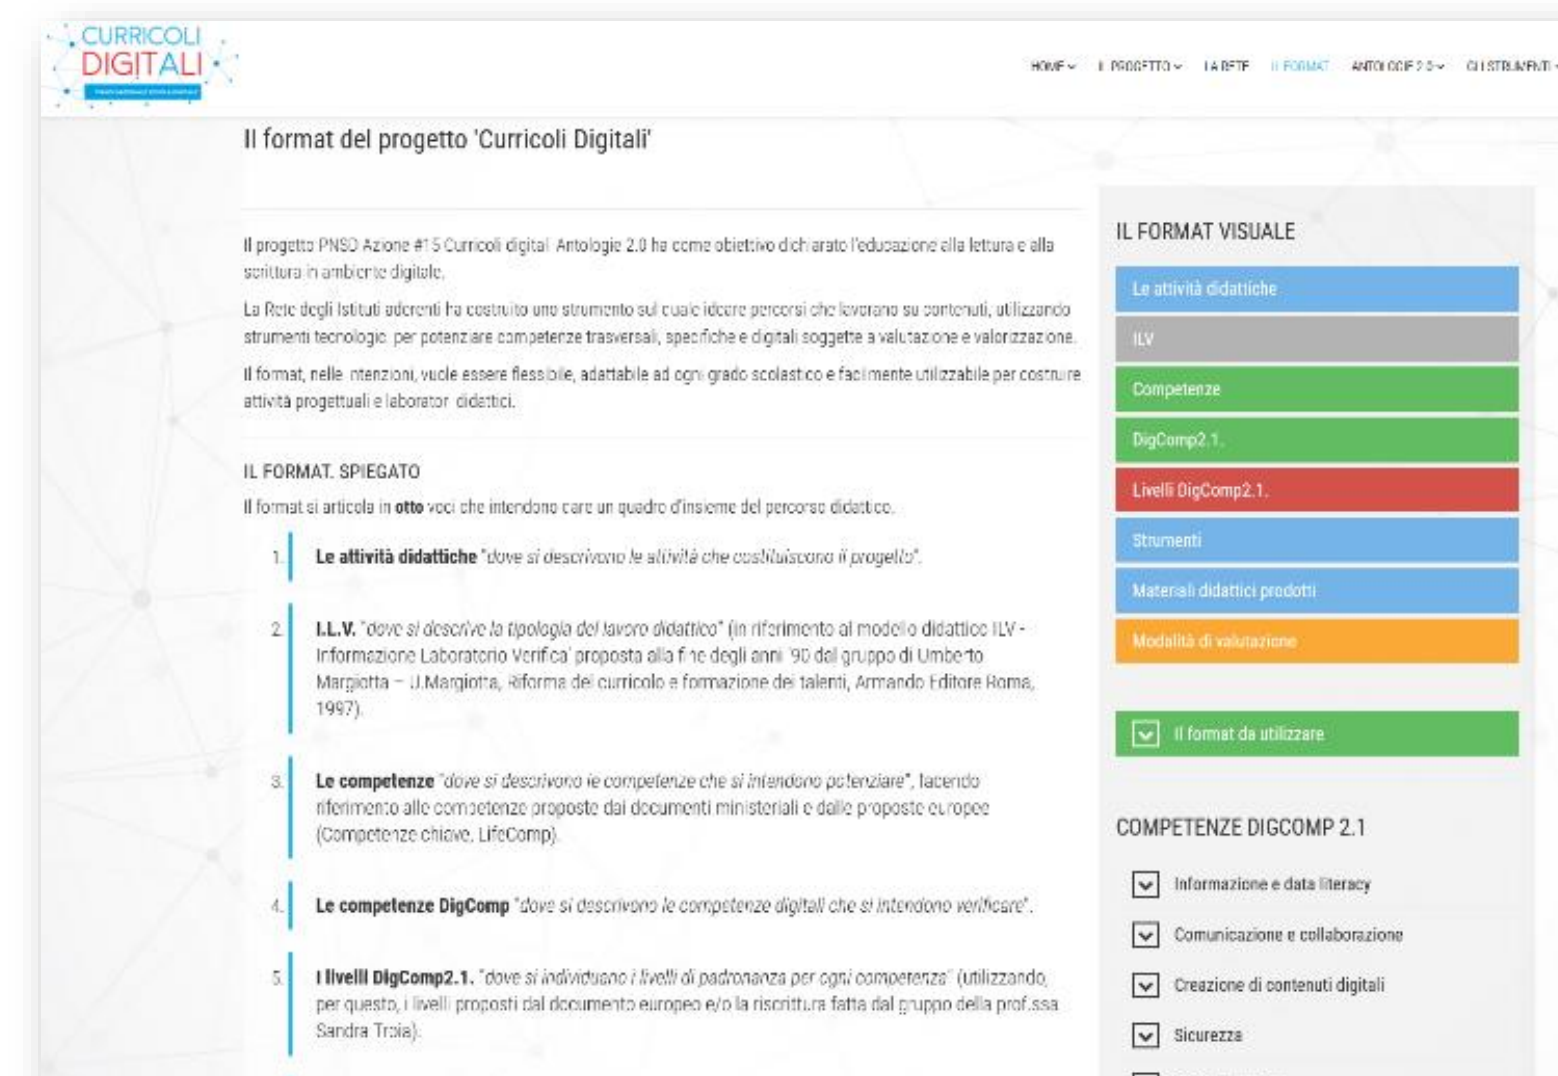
CURRICOLI DIGITALI

HOME ⌄ IL PROGETTO ⌄ LA RETE IL FORMAT ANTOLOGIE 2.0 ⌄ GLI STRUMENTI ⌄

Il format del progetto 'Curricoli Digitali'

Il progetto PNSD Azione #15 Curricoli digitali Antologie 2.0 ha come obiettivo dichiarato l'educazione alla lettura e alla scrittura in ambiente digitale.

La Rete degli Istituti aderenti ha costruito uno strumento sul quale ideare percorsi che lavorano su contenuti, utilizzando strumenti tecnologici per potenziare competenze trasversali, specifiche e digitali soggette a valutazione e valorizzazione.

Il format, nelle intenzioni, vuole essere flessibile, adattabile ad ogni grado scolastico e facilmente utilizzabile per costruire attività progettuali e laboratori didattici.

IL FORMAT. SPIEGATO

Il format si articola in **otto** voci che intendono dare un quadro d'insieme del percorso didattico.

1. **Le attività didattiche** "dove si descrivono le attività che costituiscono il progetto".

2. **I.L.V.** "dove si descrive la tipologia del lavoro didattico" (in riferimento al modello didattico ILV - Informazione Laboratorio Verifica' proposta alla fine degli anni '90 dal gruppo di Umberto Margiotta – U.Margiotta, Riforma del curricolo e formazione dei talenti, Armando Editore Roma, 1997).

3. **Le competenze** "dove si descrivono le competenze che si intendono potenziare", facendo riferimento alle competenze proposte dai documenti ministeriali e dalle proposte europee (Competenze chiave, LifeComp).

4. **Le competenze DigComp** "dove si descrivono le competenze digitali che si intendono verificare".

5. **I livelli DigComp2.1.** "dove si individuano i livelli di padronanza per ogni competenza" (utilizzando, per questo, i livelli proposti dal documento europeo e/o la riscrittura fatta dal gruppo della prof.ssa Sandra Troia).

IL FORMAT VISUALE

Le attività didattiche
ILV
Competenze
DigComp2.1.
Livelli DigComp2.1.
Strumenti
Materiali didattici prodotti
Modalità di valutazione

Il format da utilizzare

COMPETENZE DIGCOMP 2.1

Informazione e data literacy
Comunicazione e collaborazione
Creazione di contenuti digitali
Sicurezza